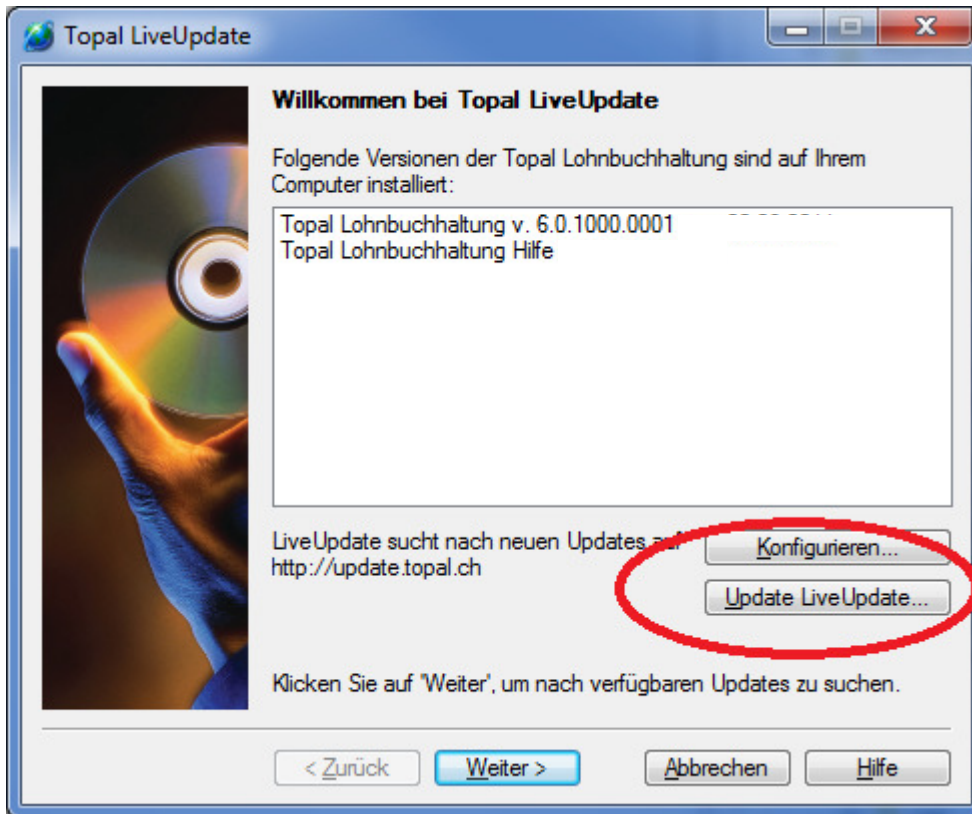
Topal LiveUpdate

Willkommen bei Topal LiveUpdate

Folgende Versionen der Topal Lohnbuchhaltung sind auf Ihrem Computer installiert:

Topal Lohnbuchhaltung v. 6.0.1000.0001 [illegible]
Topal Lohnbuchhaltung Hilfe

LiveUpdate sucht nach neuen Updates auf http://update.topal.ch

Konfigurieren...

Update LiveUpdate...

Klicken Sie auf 'Weiter', um nach verfügbaren Updates zu suchen.

< Zurück | Weiter > | Abbrechen | Hilfe